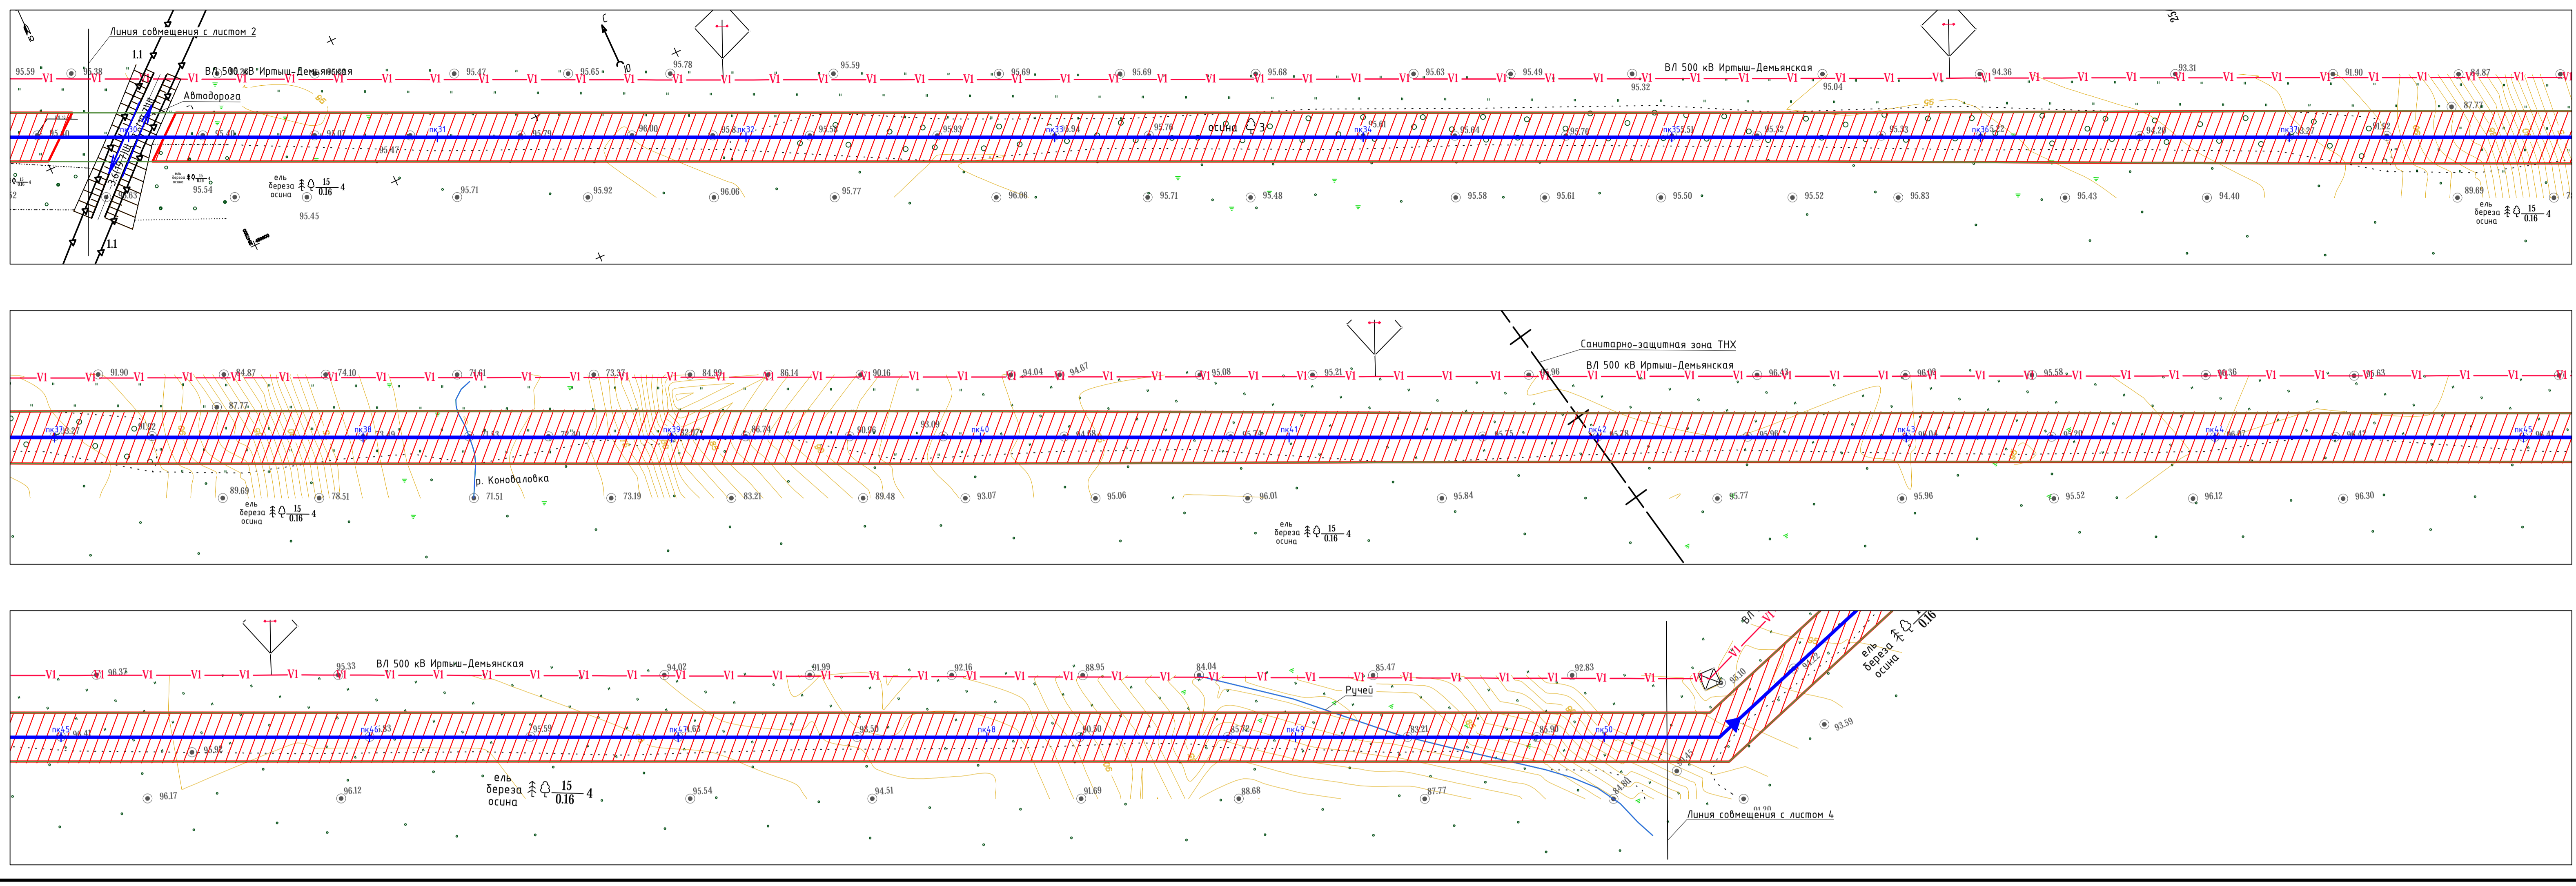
Линия совмещения с листом 2

1.1

95.59 95.38 ВЛ 500 кВ Иртыш-Демьянская 95.47 95.65 95.78 95.59 95.69 95.69 95.68 95.63 95.49 ВЛ 500 кВ Иртыш-Демьянская 95.32 95.04 94.36 93.31 91.90 94.87 87.77

Автодорога

пк30 пк31 пк32 пк33 пк34 пк35 пк36 пк37

осина

95.54 95.45 95.71 95.92 96.06 95.77 96.06 95.71 95.48 95.58 95.61 95.50 95.52 95.83 95.43 94.40 89.69

ель береза осина $\frac{15}{0.16}$ 4

1.1

91.90 84.87 74.10 71.61 73.37 84.89 86.14 90.16 94.04 94.67 95.08 95.21 95.96 96.43 96.09 95.58 96.36 96.63

Санитарно-защитная зона ТНХ
ВЛ 500 кВ Иртыш-Демьянская

87.77

пк37 пк38 пк39 пк40 пк41 пк42 пк43 пк44 пк45

р. Коновалбвка

89.69 78.51 71.51 73.19 83.21 89.48 93.07 95.06 96.01 95.84 95.77 95.96 95.52 96.12 96.30

ель береза осина $\frac{15}{0.16}$ 4

ель береза осина $\frac{15}{0.16}$ 4

96.37 95.33 ВЛ 500 кВ Иртыш-Демьянская 94.02 91.99 92.16 88.95 84.04 85.47 92.83

Ручей

пк45 пк46 пк47 пк48 пк49 пк50

96.17 96.12 95.54 94.51 91.69 88.68 87.77 84.80 93.59

ель береза осина $\frac{15}{0.16}$ 4

ель береза осина $\frac{15}{0.16}$

Линия совмещения с листом 4